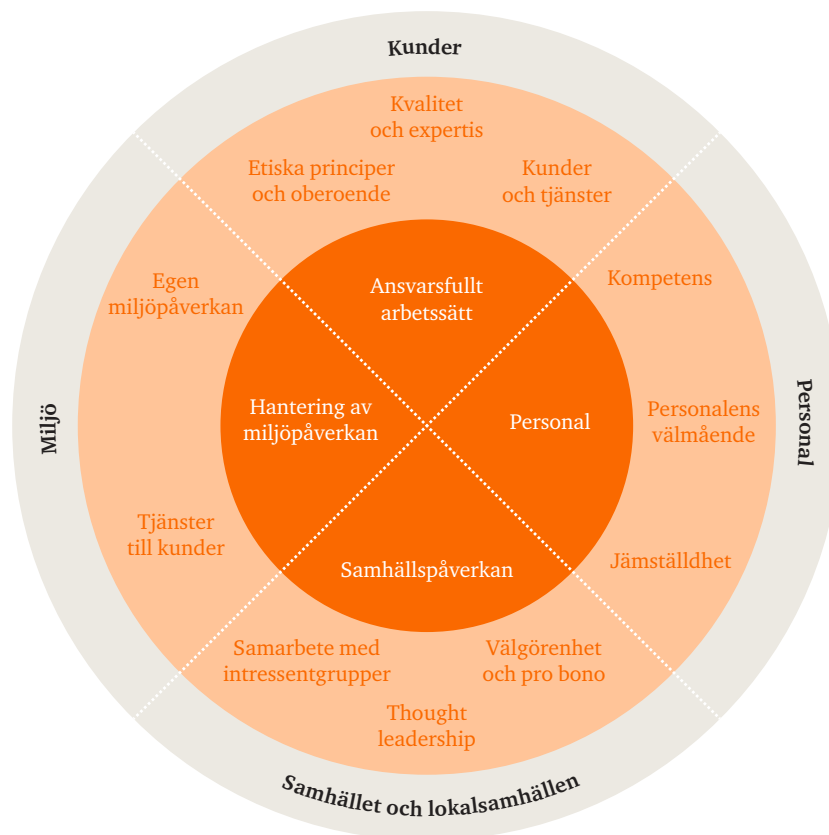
Kunder

Kvalitet och expertis

Etiska principer och oberoende

Kunder och tjänster

Egen miljöpåverkan

Ansvarsfullt arbetssätt

Kompetens

Miljö

Hantering av miljöpåverkan

Personal

Personalens välmående

Personal

Tjänster till kunder

Samhällspåverkan

Jämställdhet

Samarbete med intressentgrupper

Välgörenhet och pro bono

Thought leadership

Samhället och lokalsamhällen